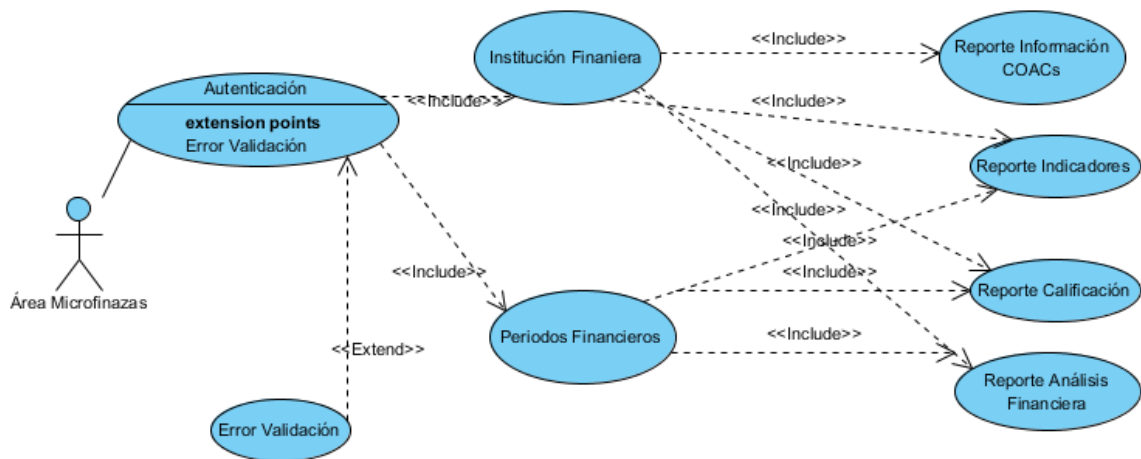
Institución Finaniera

<<Include>>

Reporte Información COACs

Autenticación

extension points

Error Validación

<<Include>>

<<Include>>

<<Include>>

Reporte Indicadores

<<Include>>

<<Include>>

<<Include>>

Área Microfinazas

<<Include>>

Reporte Calificación

Periodos Financieros

<<Include>>

<<Extend>>

Reporte Análisis Financiera

Error Validación